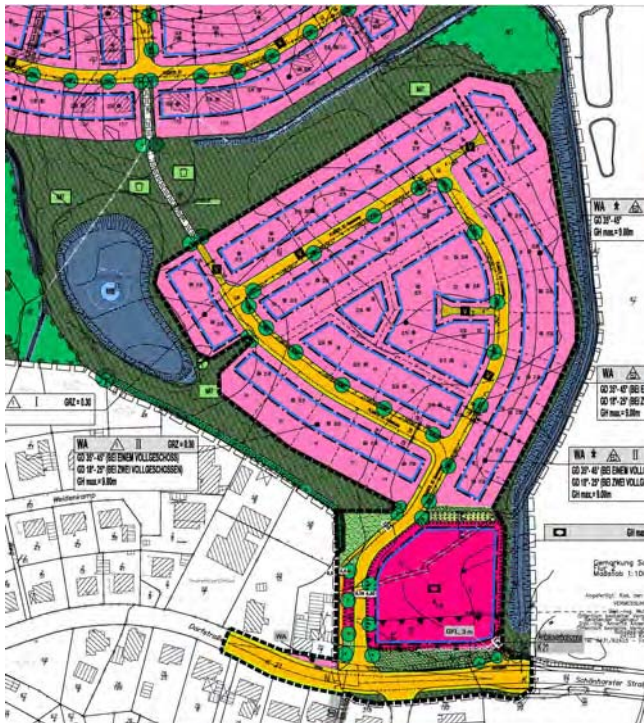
WA
GD 30°-45°
GH max.= 9.00m

I GRZ = 0.30

WA II GRZ = 0.30
GD 30°-45° (BEI EINEM VOLLGESCHOSS)
GD 18°-25° (BEI ZWEI VOLLGESCHOSSEN)
GH max.= 9.00m

WA
GD 30°-45° (BEI
GD 18°-25° (BEI Z
GH max.= 9.00m

WA II
GD 30°-45° (BEI EINEM VOLLG
GD 18°-25° (BEI ZWEI VOLLG
GH max.= 9.00m

GH ma

Gemarkung S
Maßstab 1:10

Weidenkamp

Dorfstraße

WA

GFL 3 m

Schöndorfer Stra